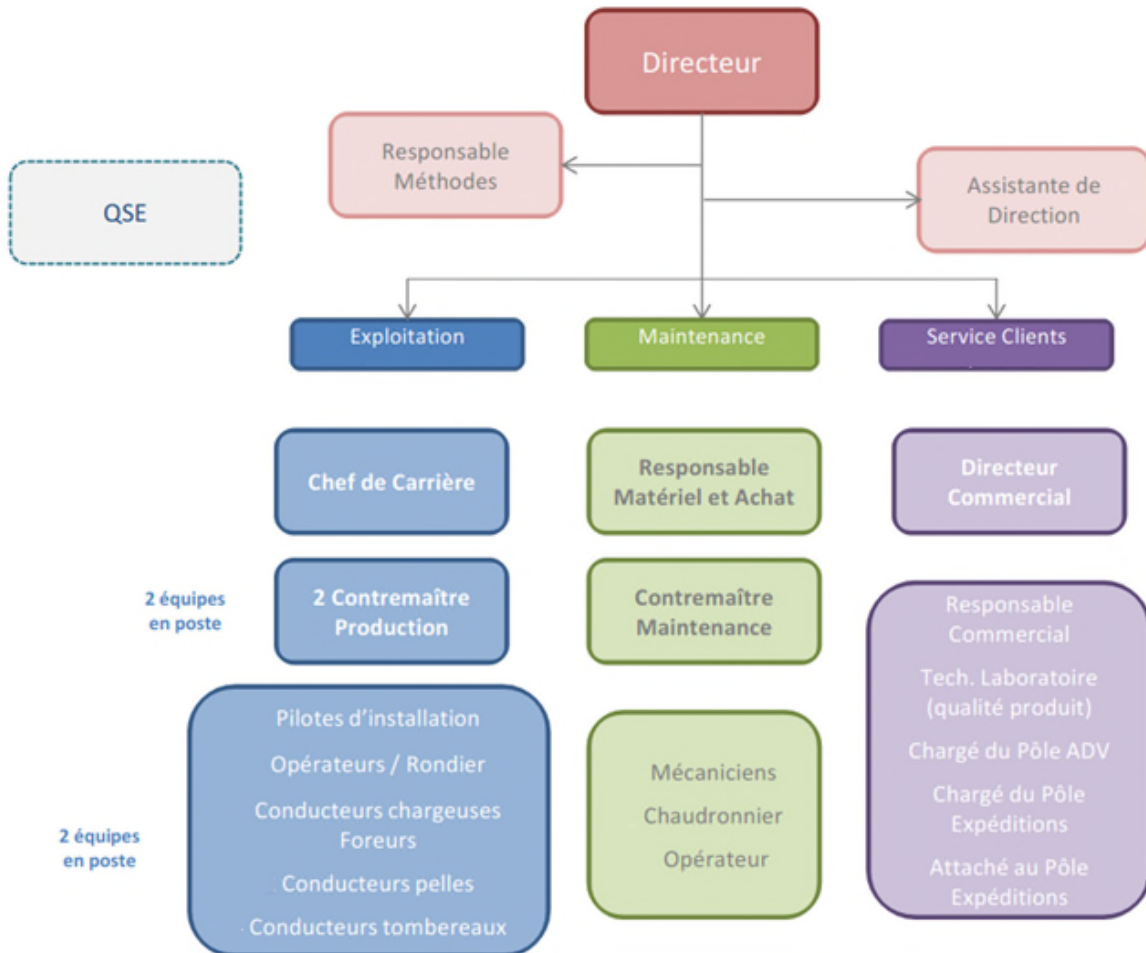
Directeur

QSE

Responsable Méthodes

Assistante de Direction

Exploitation

Maintenance

Service Clients

Chef de Carrière

2 équipes en poste

2 Contremaître Production

Pilotes d'installation

Opérateurs / Rondier

Conducteurs chargeuses Foreurs

Conducteurs pelles

Conducteurs tombereaux

2 équipes en poste

Responsable Matériel et Achat

Contremaître Maintenance

Mécaniciens

Chaudronnier

Opérateur

Directeur Commercial

Responsable Commercial

Tech. Laboratoire (qualité produit)

Chargé du Pôle ADV

Chargé du Pôle Expéditions

Attaché au Pôle Expéditions